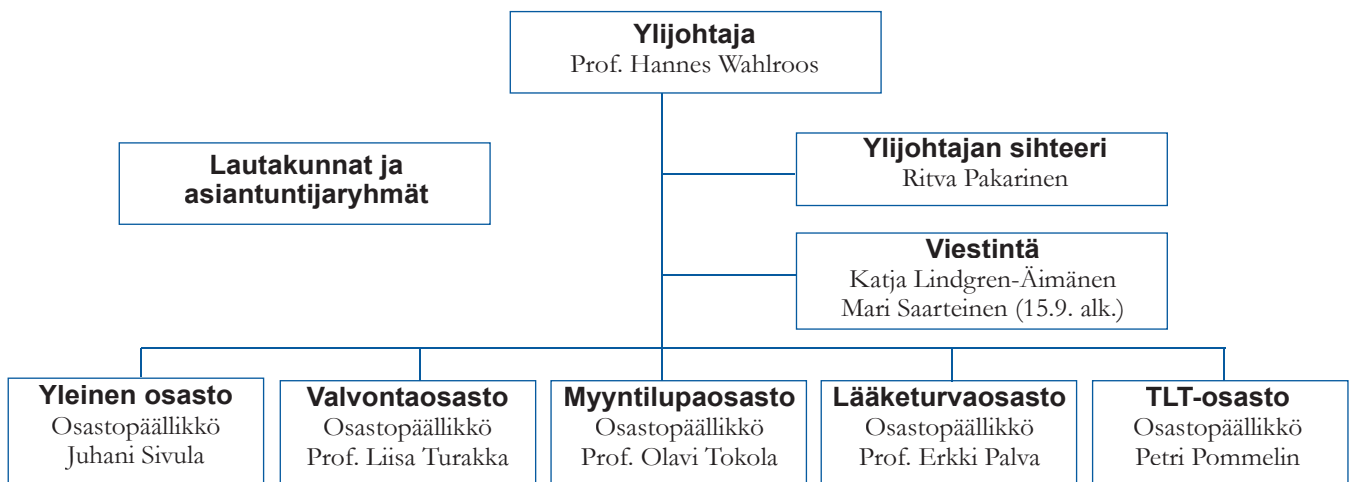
Ylijohtaja
Prof. Hannes Wahlroos

Lautakunnat ja asiantuntijaryhmät

Ylijohtajan sihteeri
Ritva Pakarinen

Viestintä
Katja Lindgren-Äimänen
Mari Saarteinen (15.9. alk.)

Yleinen osasto
Osastopäällikkö
Juhani Sivula

Valvontaosasto
Osastopäällikkö
Prof. Liisa Turakka

Myyntilupaosasto
Osastopäällikkö
Prof. Olavi Tokola

Lääketurvaosasto
Osastopäällikkö
Prof. Erkki Palva

TLT-osasto
Osastopäällikkö
Petri Pommelin